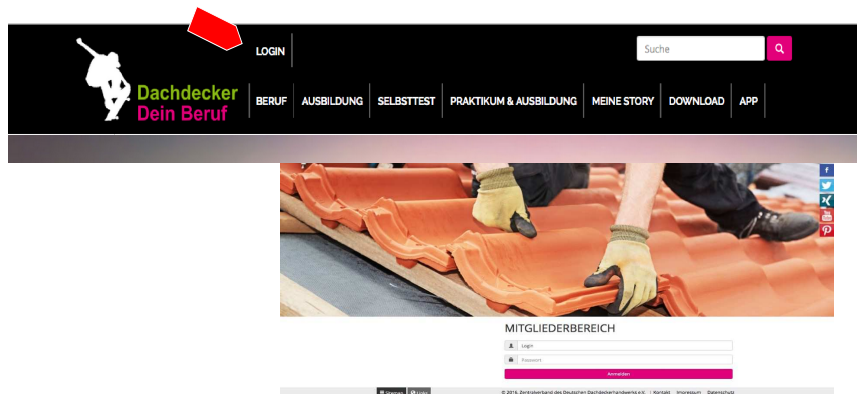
LOGIN

Suche

Dachdecker
Dein Beruf

BERUF AUSBILDUNG SELBSTTEST PRAKTIKUM & AUSBILDUNG MEINE STORY DOWNLOAD APP

MITGLIEDERBEREICH

Login

Passwort

Anmelden

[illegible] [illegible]

© 2016, Zentralverband des Deutschen Dachdeckerhandwerks e.V. | Kontakt | Impressum | Datenschutz